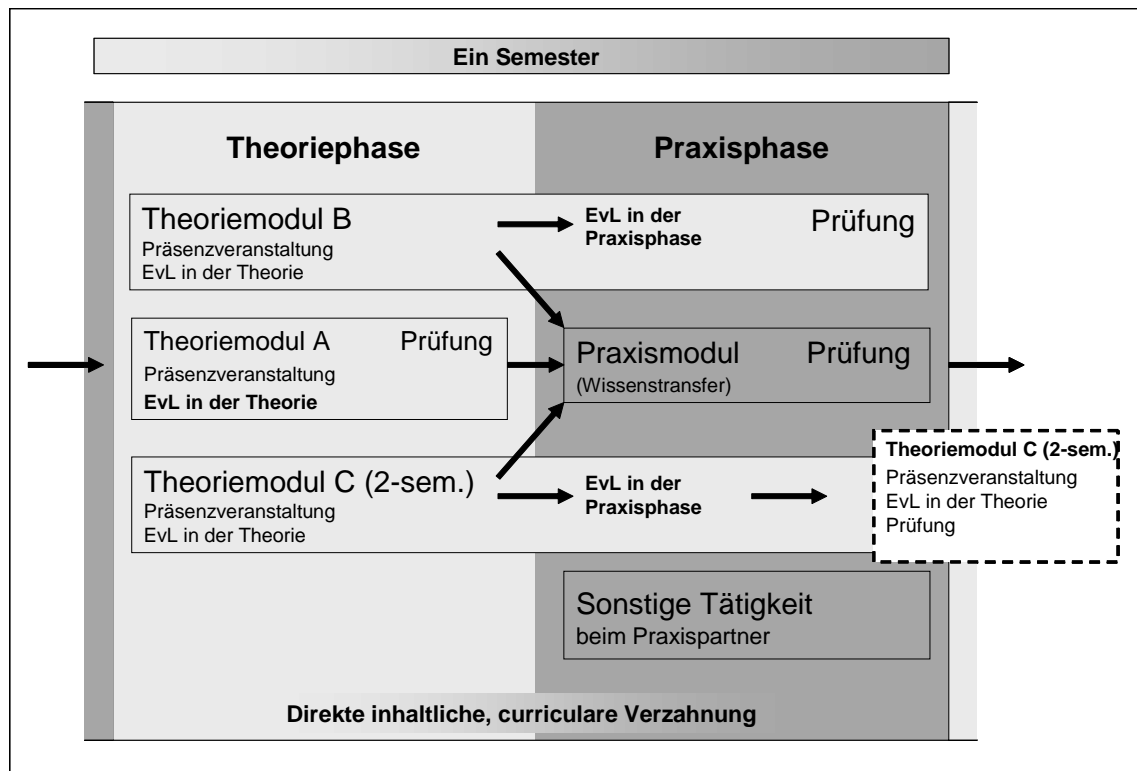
Ein Semester

Theoriephase

Praxisphase

Theoriemodul B
Präsenzveranstaltung
EvL in der Theorie

EvL in der Praxisphase

Prüfung

Theoriemodul A
Prüfung
Präsenzveranstaltung
EvL in der Theorie

Praxismodul
Prüfung
(Wissenstransfer)

Theoriemodul C (2-sem.)
Präsenzveranstaltung
EvL in der Theorie

EvL in der Praxisphase

Theoriemodul C (2-sem.)
Präsenzveranstaltung
EvL in der Theorie
Prüfung

Sonstige Tätigkeit
beim Praxispartner

Direkte inhaltliche, curriculare Verzahnung